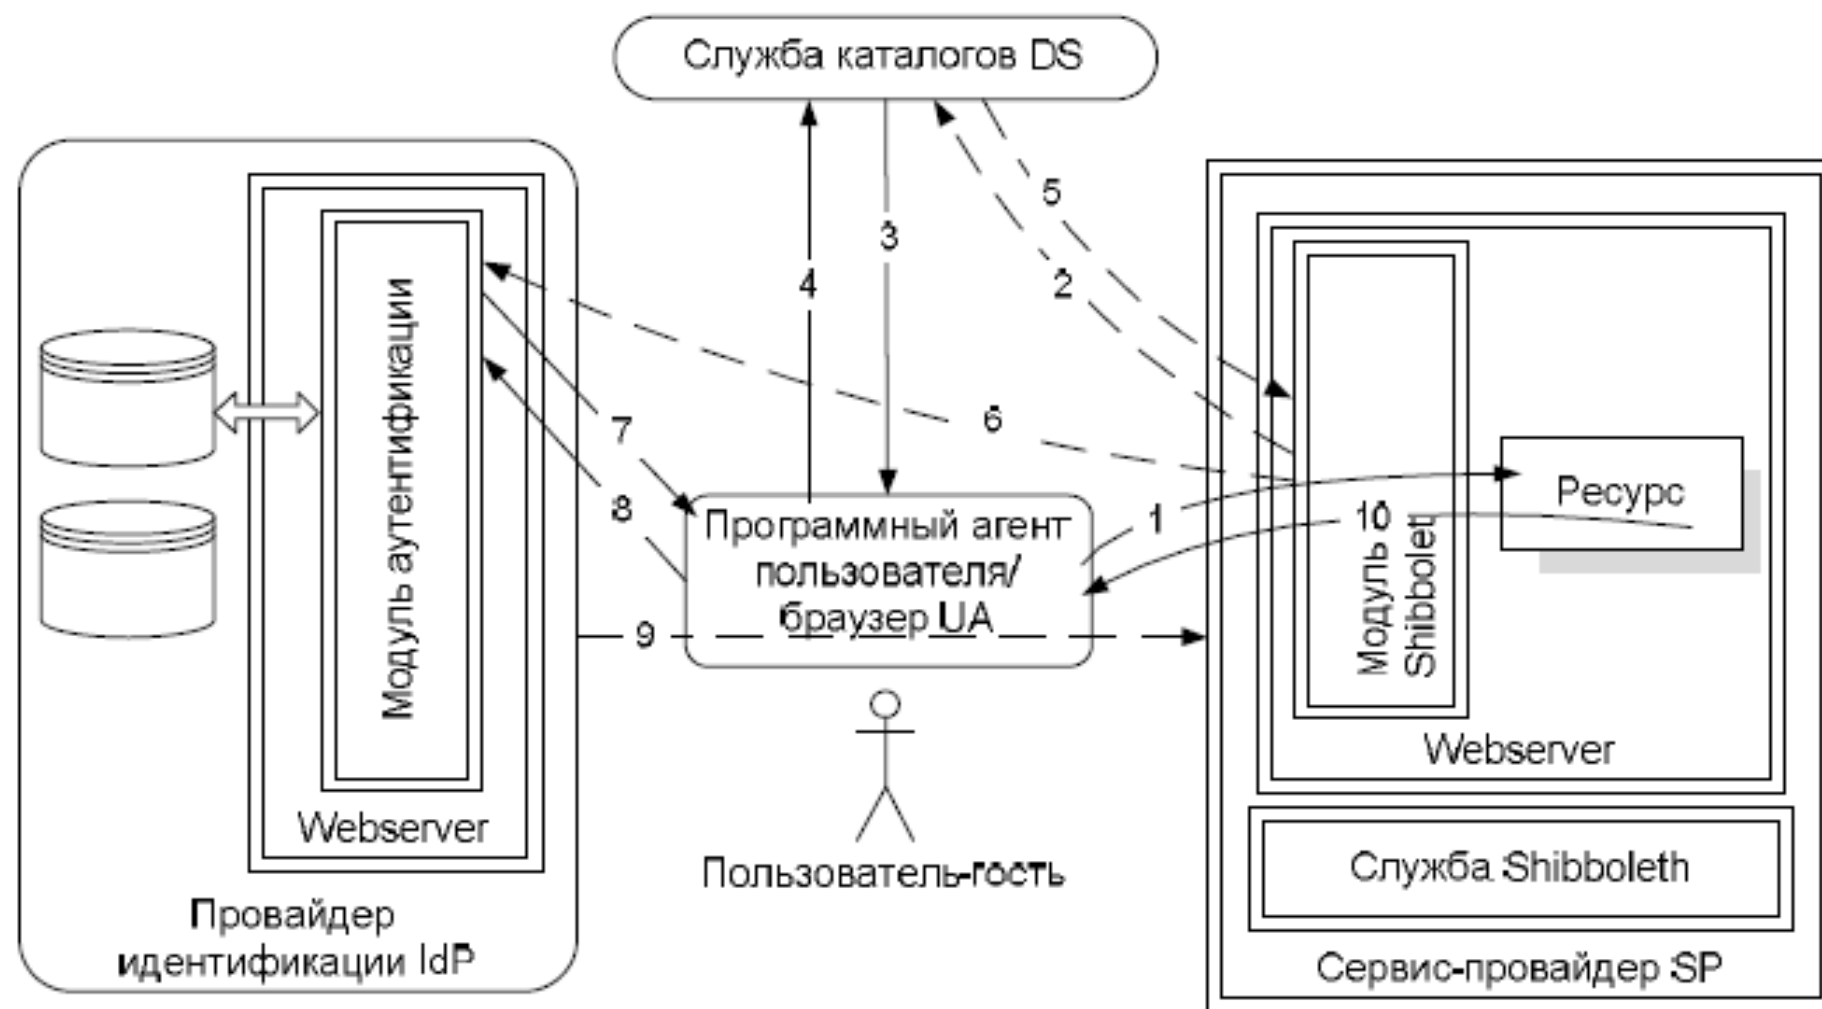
Служба каталогов DS

5
3
4
2

Модуль аутентификации

7
6
8

Программный агент пользователя/ браузер UA

1
10

Ресурс

Модуль Shibbolet

9

Webserver

Webserver

Пользователь-гость

Служба Shibboleth

Провайдер идентификации IdP

Сервис-провайдер SP